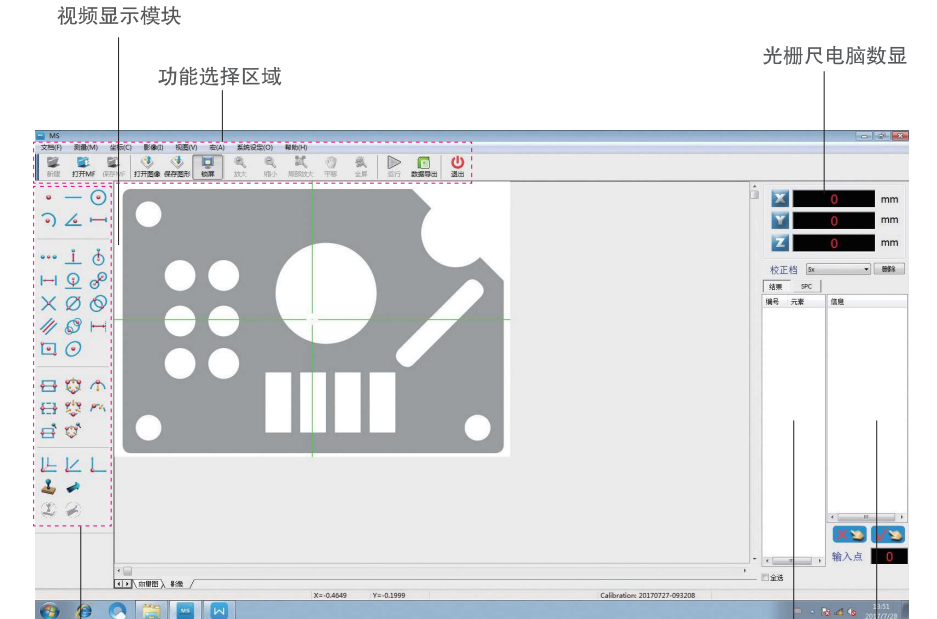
视频显示模块

功能选择区域

光栅尺电脑数显

MS

文档(F) 测量(M) 坐标(C) 影像(I) 视图(V) 窗(A) 系统设定(O) 帮助(H)

新建 打开MF 保存MF 打开图像 保存图形 锁屏 放大 缩小 局部放大 平移 全屏 运行 数据导出 退出

X 0 mm
Y 0 mm
Z 0 mm

校正档 5x 删除

结果 SPC

编号 元素 信息

输入点 0

全选

白描图 影像

X=-0.4649 Y=-0.1999 Calibration: 20170727-093208

13:51
2017/7/28